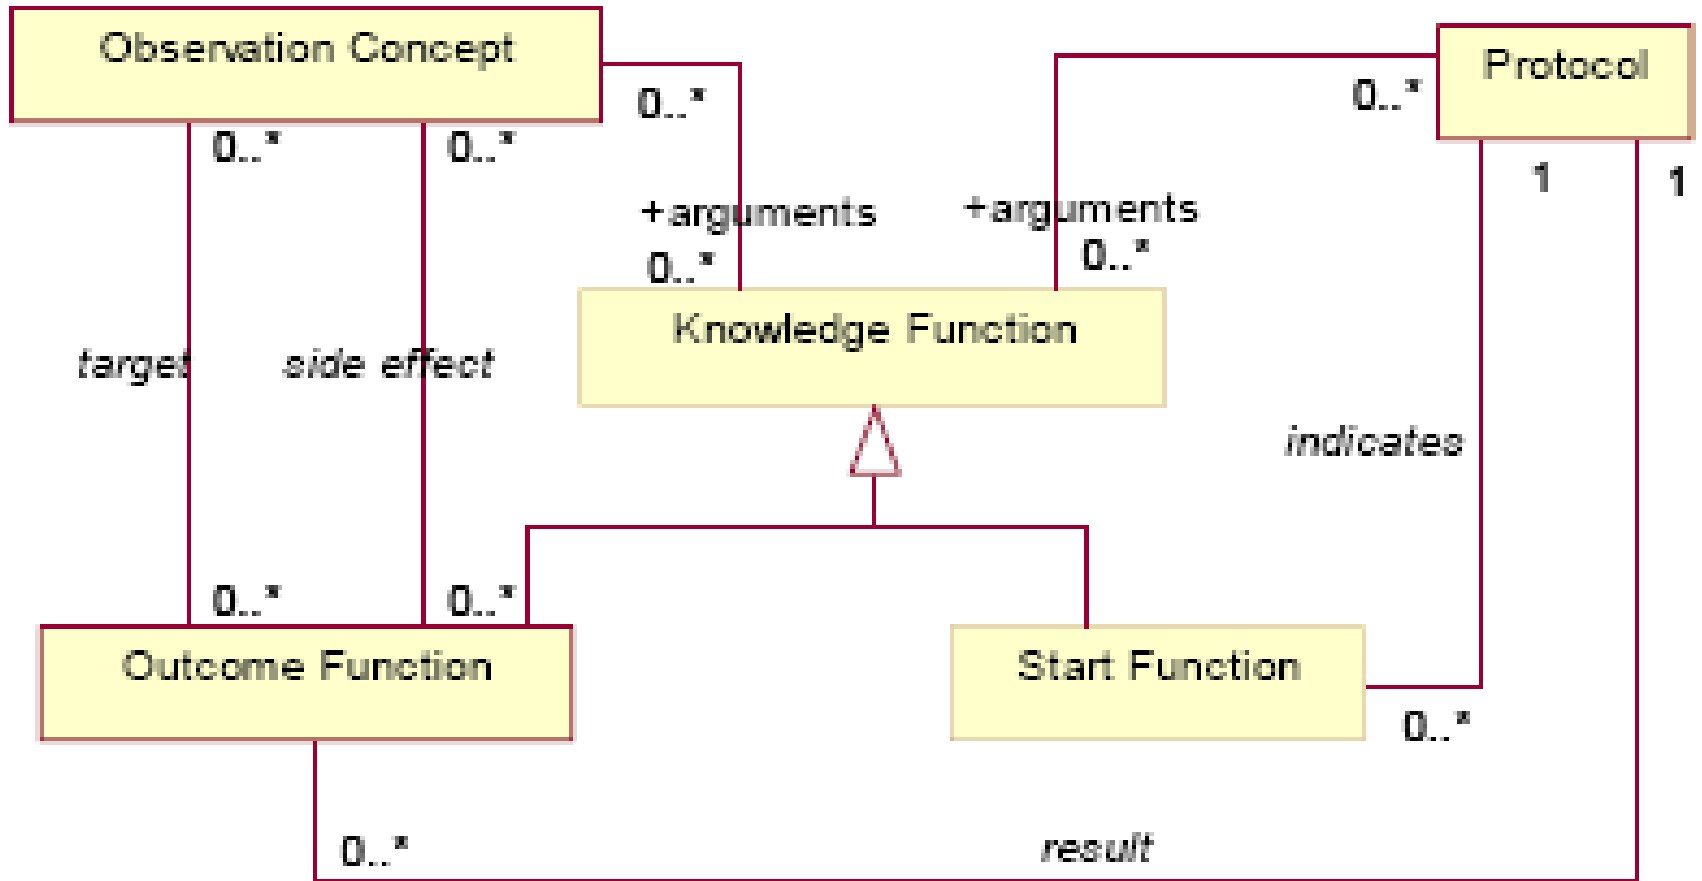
Observation Concept

0..*

Protocol

0..*

0..*

0..*

1

1

+arguments

+arguments

0..*

0..*

Knowledge Function

target

side effect

indicates

0..*

0..*

Outcome Function

Start Function

0..*

0..*

result